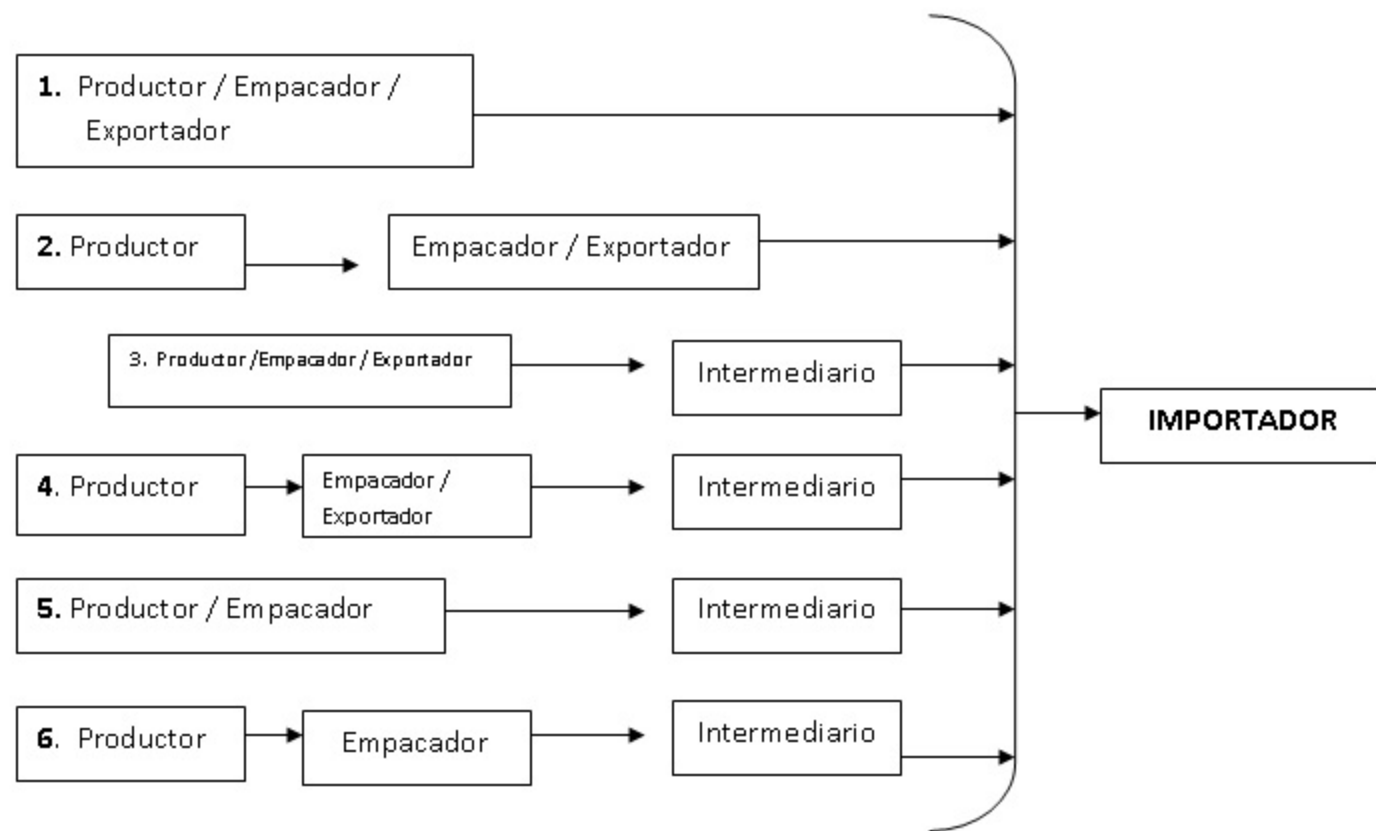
1. Productor / Empacador / Exportador

2. Productor

Empacador / Exportador

3. Productor /Empacador / Exportador

Intermediario

4. Productor

Empacador / Exportador

Intermediario

5. Productor / Empacador

Intermediario

6. Productor

Empacador

Intermediario

IMPORTADOR